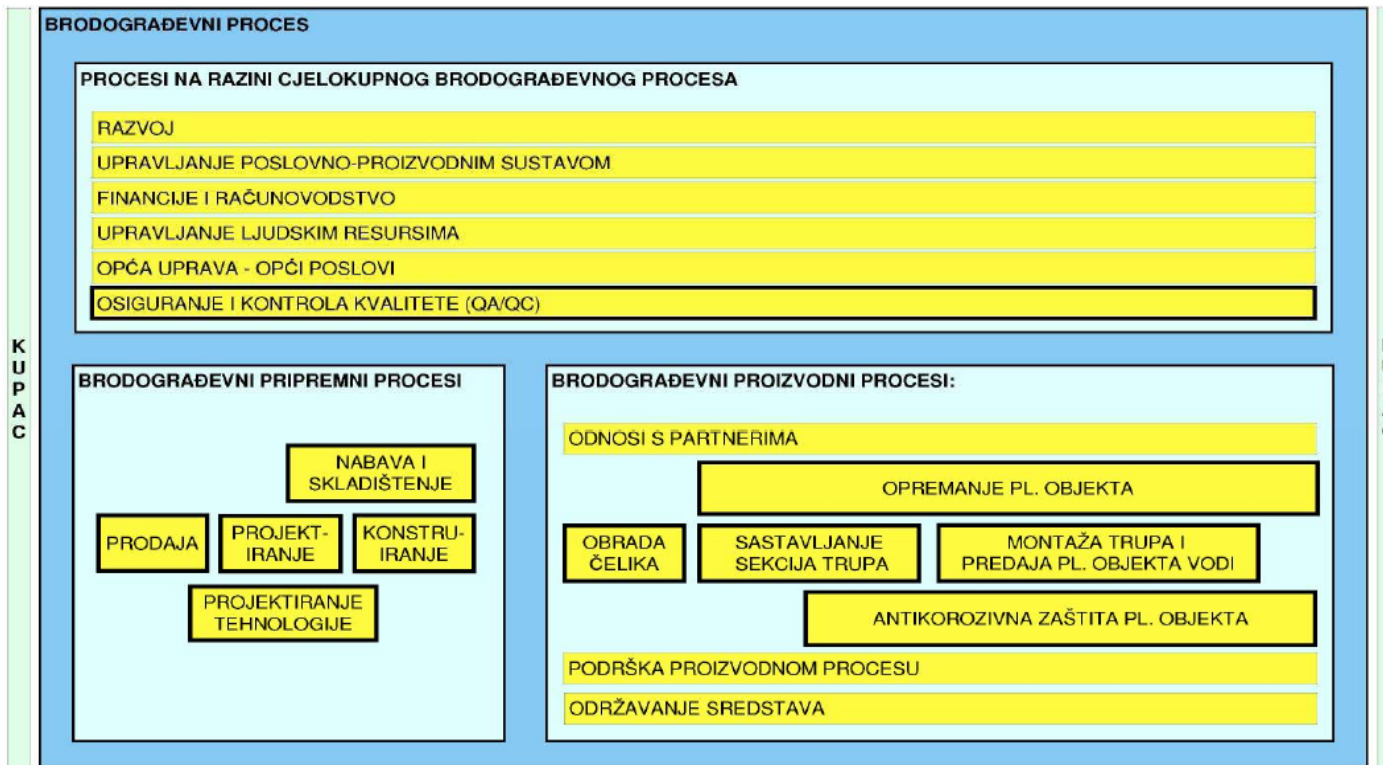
BRODOGRAĐEVNI PROCES

PROCESI NA RAZINI CJELOKUPNOG BRODOGRAĐEVNOG PROCESA

RAZVOJ

UPRAVLJANJE POSLOVNO-PROIZVODNIM SUSTAVOM

FINANCIJE I RAČUNOVODSTVO

UPRAVLJANJE LJUDSKIM RESURSIMA

OPĆA UPRAVA - OPĆI POSLOVI

OSIGURANJE I KONTROLA KVALITETE (QA/QC)

K U P A C

BRODOGRAĐEVNI PRIPREMNI PROCESI

NABAVA I SKLADIŠTENJE

PRODAJA

PROJEKTIRANJE

KONSTRUIRANJE

PROJEKTIRANJE TEHNOLOGIJE

BRODOGRAĐEVNI PROIZVODNI PROCESI:

ODNOSI S PARTNERIMA

OPREMANJE PL. OBJEKTA

OBRADA ČELIKA

SASTAVLJANJE SEKCIJA TRUPA

MONTAŽA TRUPA I PREDAJA PL. OBJEKTA VODI

ANTIKOROZIVNA ZAŠTITA PL. OBJEKTA

PODRŠKA PROIZVODNOM PROCESU

ODRŽAVANJE SREDSTAVA